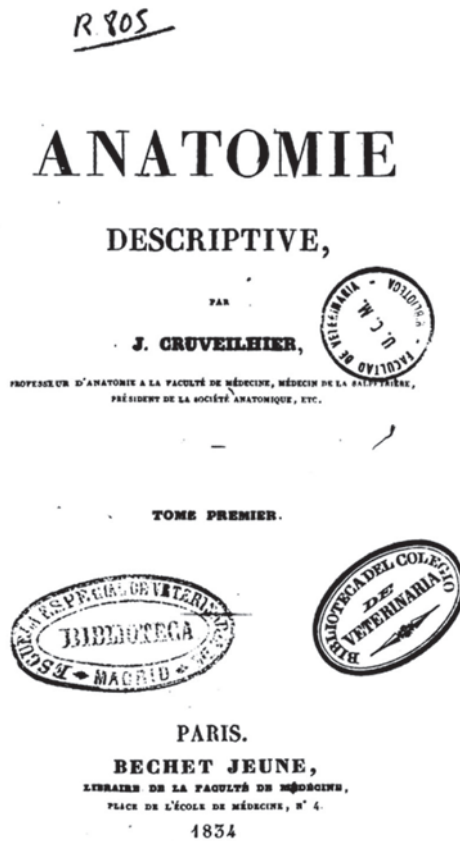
R 805

ANATOMIE

DESCRIPTIVE,

PAR

J. CRUVEILHIER,

PROFESSEUR D'ANATOMIE A LA FACULTÉ DE MÉDECINE, MÉDECIN DE LA SALPÊTRIÈRE, PRÉSIDENT DE LA SOCIÉTÉ ANATOMIQUE, ETC.

U. C. M. FACULTAD DE VETERINARIA BIBLIOTECA

TOME PREMIER.

ESCUELA ESPECIAL DE VETERINARIA BIBLIOTECA MADRID

BIBLIOTECA DEL COLEGIO DE VETERINARIA

PARIS.

BECHET JEUNE,

LIBRAIRE DE LA FACULTÉ DE MÉDECINE,

PLACE DE L'ÉCOLE DE MÉDECINE, N° 4.

1834